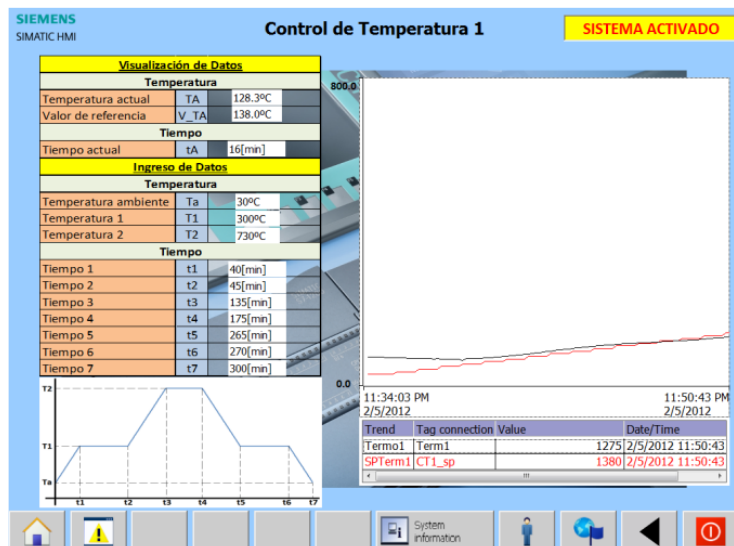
SIEMENS
SIMATIC HMI

Control de Temperatura 1

SISTEMA ACTIVADO

Visualización de Datos

| Temperatura | | |
|---|---|---|
| Temperatura actual | TA | 128.3ºC |
| Valor de referencia | V_TA | 138.0ºC |
| **Tiempo** | | |
| Tiempo actual | tA | 16[min] |

Ingreso de Datos

| Temperatura | | |
|---|---|---|
| Temperatura ambiente | Ta | 30ºC |
| Temperatura 1 | T1 | 300ºC |
| Temperatura 2 | T2 | 730ºC |
| **Tiempo** | | |
| Tiempo 1 | t1 | 40[min] |
| Tiempo 2 | t2 | 45[min] |
| Tiempo 3 | t3 | 135[min] |
| Tiempo 4 | t4 | 175[min] |
| Tiempo 5 | t5 | 265[min] |
| Tiempo 6 | t6 | 270[min] |
| Tiempo 7 | t7 | 300[min] |

T2
T1
Ta
t1 t2 t3 t4 t5 t6 t7

800.0
0.0
11:34:03 PM
2/5/2012
11:50:43 PM
2/5/2012

| Trend | Tag connection | Value | Date/Time |
|---|---|---|---|
| Termo1 | Term1 | 1275 | 2/5/2012 11:50:43 |
| SPTerm1 | CT1_sp | 1380 | 2/5/2012 11:50:43 |

System information